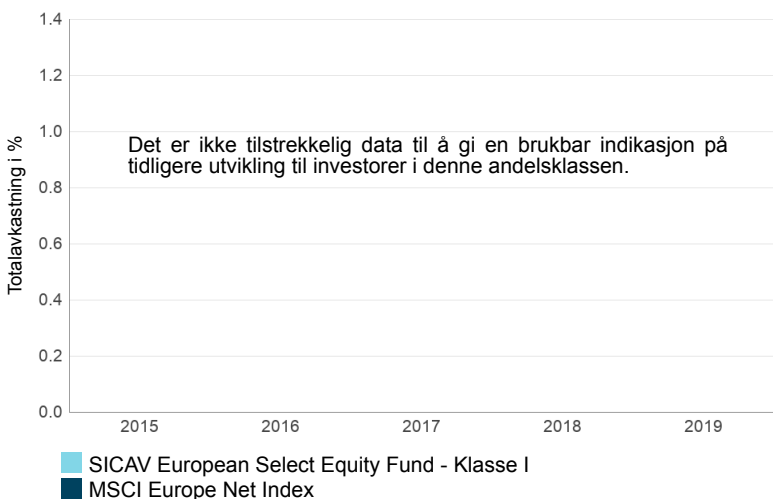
1.4
1.2
1.0
0.8
0.6
0.4
0.2
0.0

Totalavkastning i %

Det er ikke tilstrekkelig data til å gi en brukbar indikasjon på tidligere utvikling til investorer i denne andelsklassen.

2015 2016 2017 2018 2019

SICAV European Select Equity Fund - Klasse I
MSCI Europe Net Index